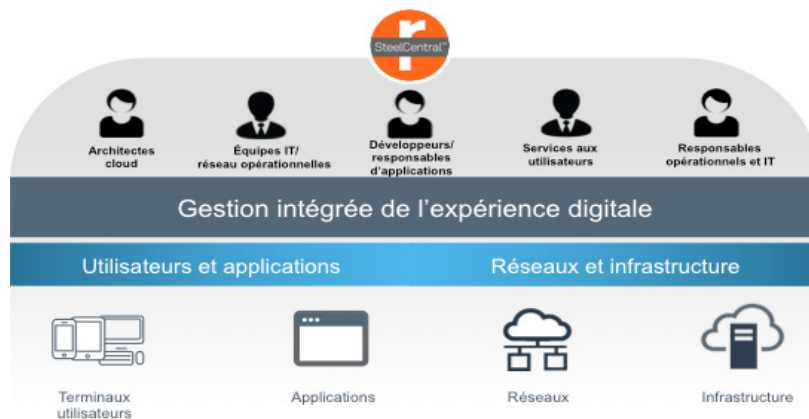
SteelCentral™

Architectes cloud

Équipes IT/ réseau opérationnelles

Développeurs/ responsables d'applications

Services aux utilisateurs

Responsables opérationnels et IT

Gestion intégrée de l'expérience digitale

Utilisateurs et applications

Réseaux et infrastructure

Terminaux utilisateurs

Applications

Réseaux

Infrastructure